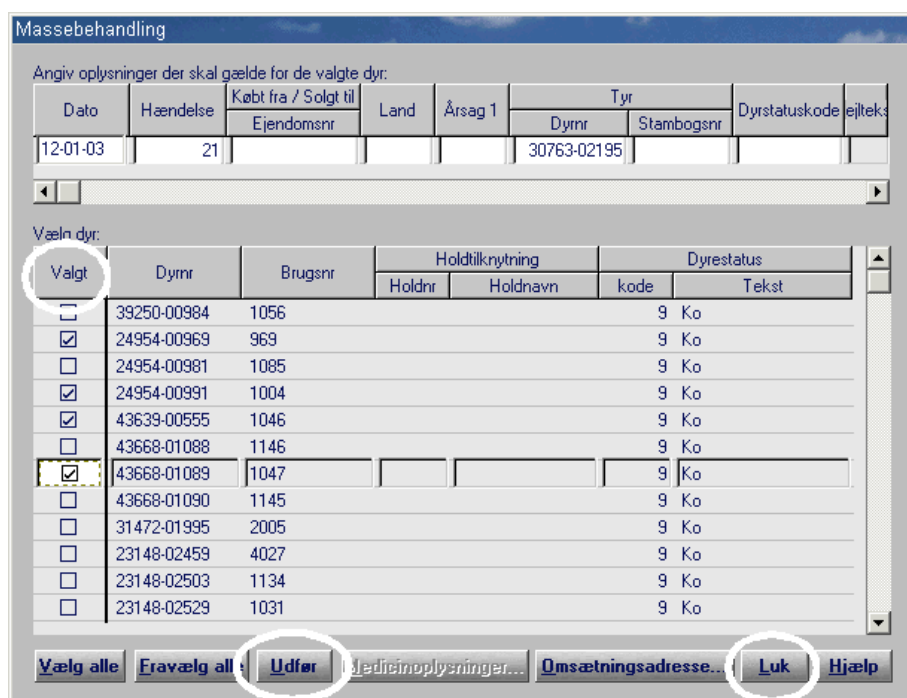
Massebehandling

Angiv oplysninger der skal gælde for de valgte dyr:

| Dato | Hændelse | Købt fra / Solgt til Ejendomsnr | Land | Årsag 1 | Tyr Dyrnr | Tyr Stambogsnr | Dyrstatuskode | ejlteks |
|---|---|---|---|---|---|---|---|---|
| 12-01-03 | 21 | | | | 30763-02195 | | | |

Vælg dyr:

| Valgt | Dyrnr | Brugsnr | Holdtilknytning Holdnr | Holdtilknytning Holdnavn | Dyrestatus kode | Dyrestatus Tekst |
|---|---|---|---|---|---|---|
| ☐ | 39250-00984 | 1056 | | | 9 | Ko |
| ☑ | 24954-00969 | 969 | | | 9 | Ko |
| ☐ | 24954-00981 | 1085 | | | 9 | Ko |
| ☑ | 24954-00991 | 1004 | | | 9 | Ko |
| ☑ | 43639-00555 | 1046 | | | 9 | Ko |
| ☐ | 43668-01088 | 1146 | | | 9 | Ko |
| ☑ | 43668-01089 | 1047 | | | 9 | Ko |
| ☐ | 43668-01090 | 1145 | | | 9 | Ko |
| ☐ | 31472-01995 | 2005 | | | 9 | Ko |
| ☐ | 23148-02459 | 4027 | | | 9 | Ko |
| ☐ | 23148-02503 | 1134 | | | 9 | Ko |
| ☐ | 23148-02529 | 1031 | | | 9 | Ko |

Vælg alle | Fravælg alle | Udfør | Medicinoplysninger... | Omsætningsadresse... | Luk | Hjælp